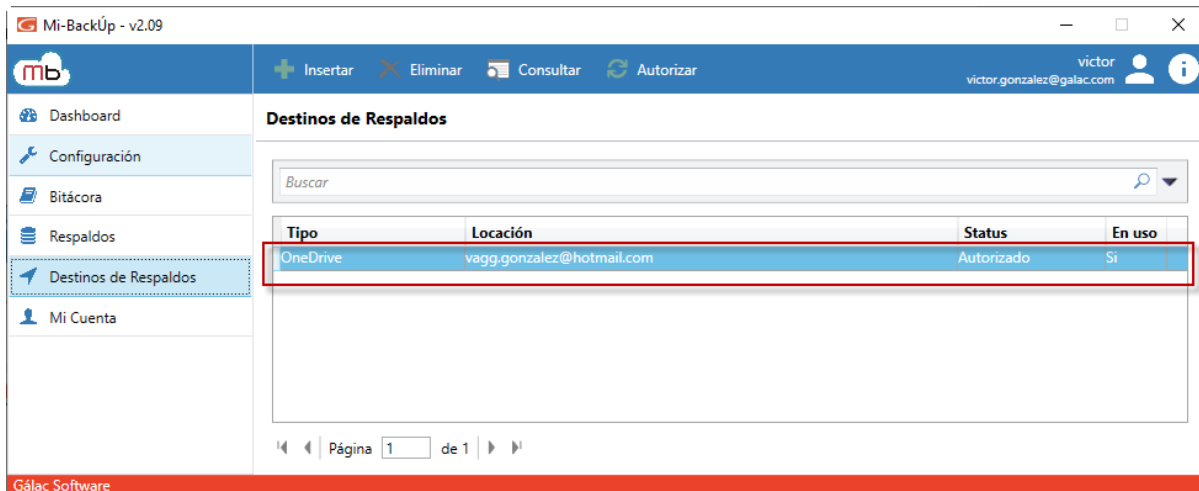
Mi-BackÚp - v2.09

mb

Insertar Eliminar Consultar Autorizar

victor
victor.gonzalez@galac.com

Dashboard
Configuración
Bitácora
Respaldos
Destinos de Respaldos
Mi Cuenta

Destinos de Respaldos

Buscar

| Tipo | Locación | Status | En uso |
|---|---|---|---|
| OneDrive | vagg.gonzalez@hotmail.com | Autorizado | Si |

Página 1 de 1

Gálac Software